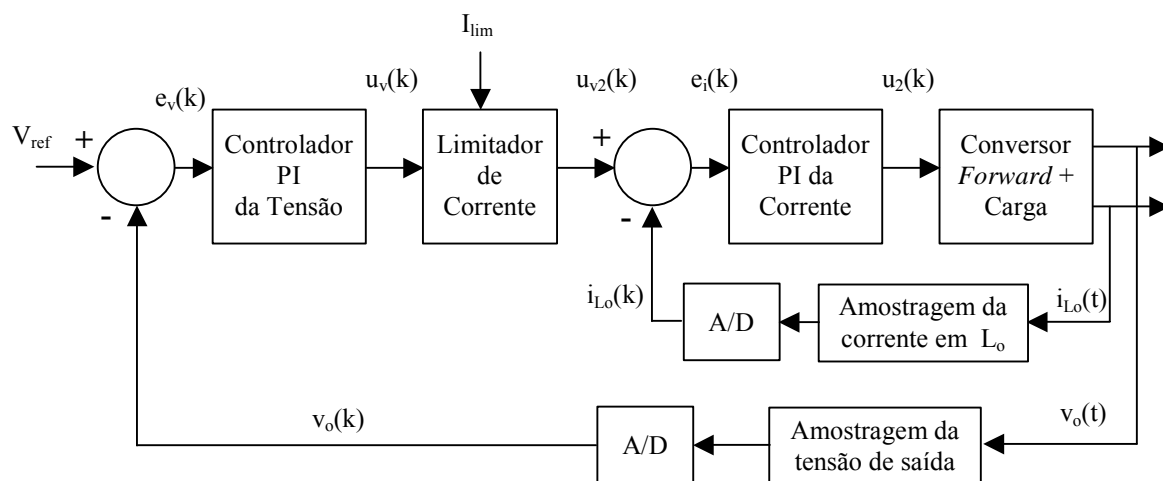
$I_{lim}$

$e_v(k)$

$u_v(k)$

$u_{v2}(k)$

$e_i(k)$

$u_2(k)$

$V_{ref}$

+

-

Controlador PI da Tensão

Limitador de Corrente

+

-

Controlador PI da Corrente

Conversor *Forward* + Carga

$i_{Lo}(k)$

A/D

Amostragem da corrente em $L_o$

$i_{Lo}(t)$

$v_o(k)$

A/D

Amostragem da tensão de saída

$v_o(t)$